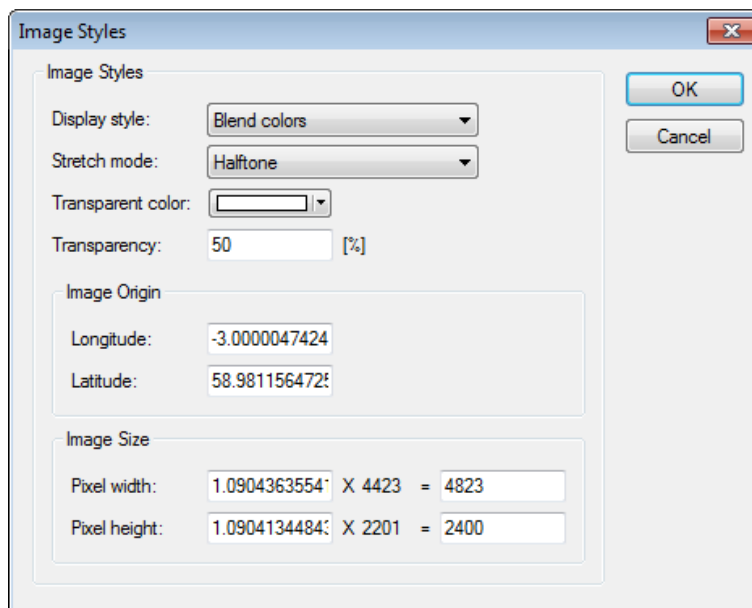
Image Styles

Image Styles

Display style: Blend colors

Stretch mode: Halftone

Transparent color:

Transparency: 50 [%]

Image Origin

Longitude: -3.0000047424

Latitude: 58.981156472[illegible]

Image Size

Pixel width: 1.090436355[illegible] X 4423 = 4823

Pixel height: 1.090413448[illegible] X 2201 = 2400

OK

Cancel